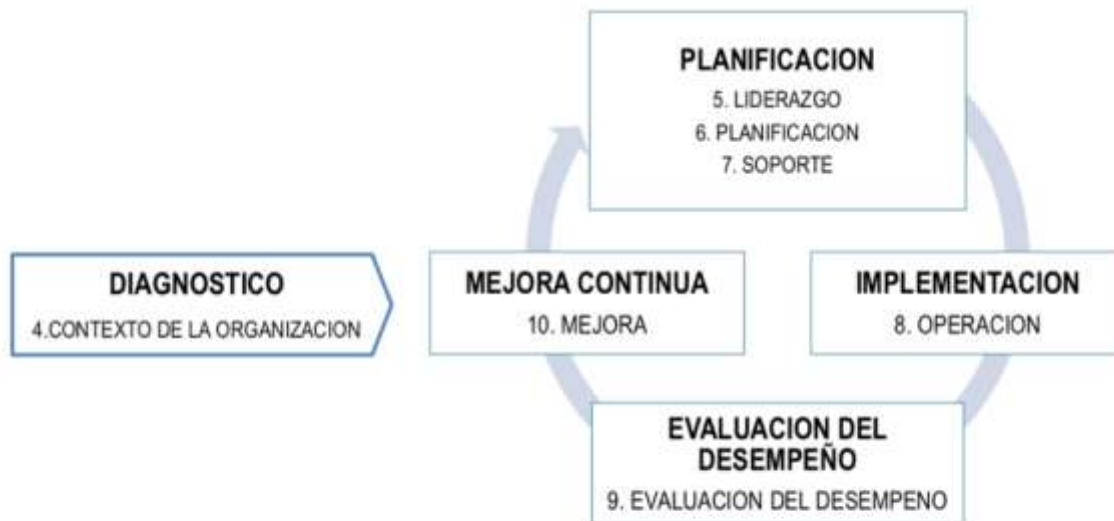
PLANIFICACION
5. LIDERAZGO
6. PLANIFICACION
7. SOPORTE

DIAGNOSTICO
4.CONTEXTO DE LA ORGANIZACION

MEJORA CONTINUA
10. MEJORA

IMPLEMENTACION
8. OPERACION

EVALUACION DEL DESEMPEÑO
9. EVALUACION DEL DESEMPENO